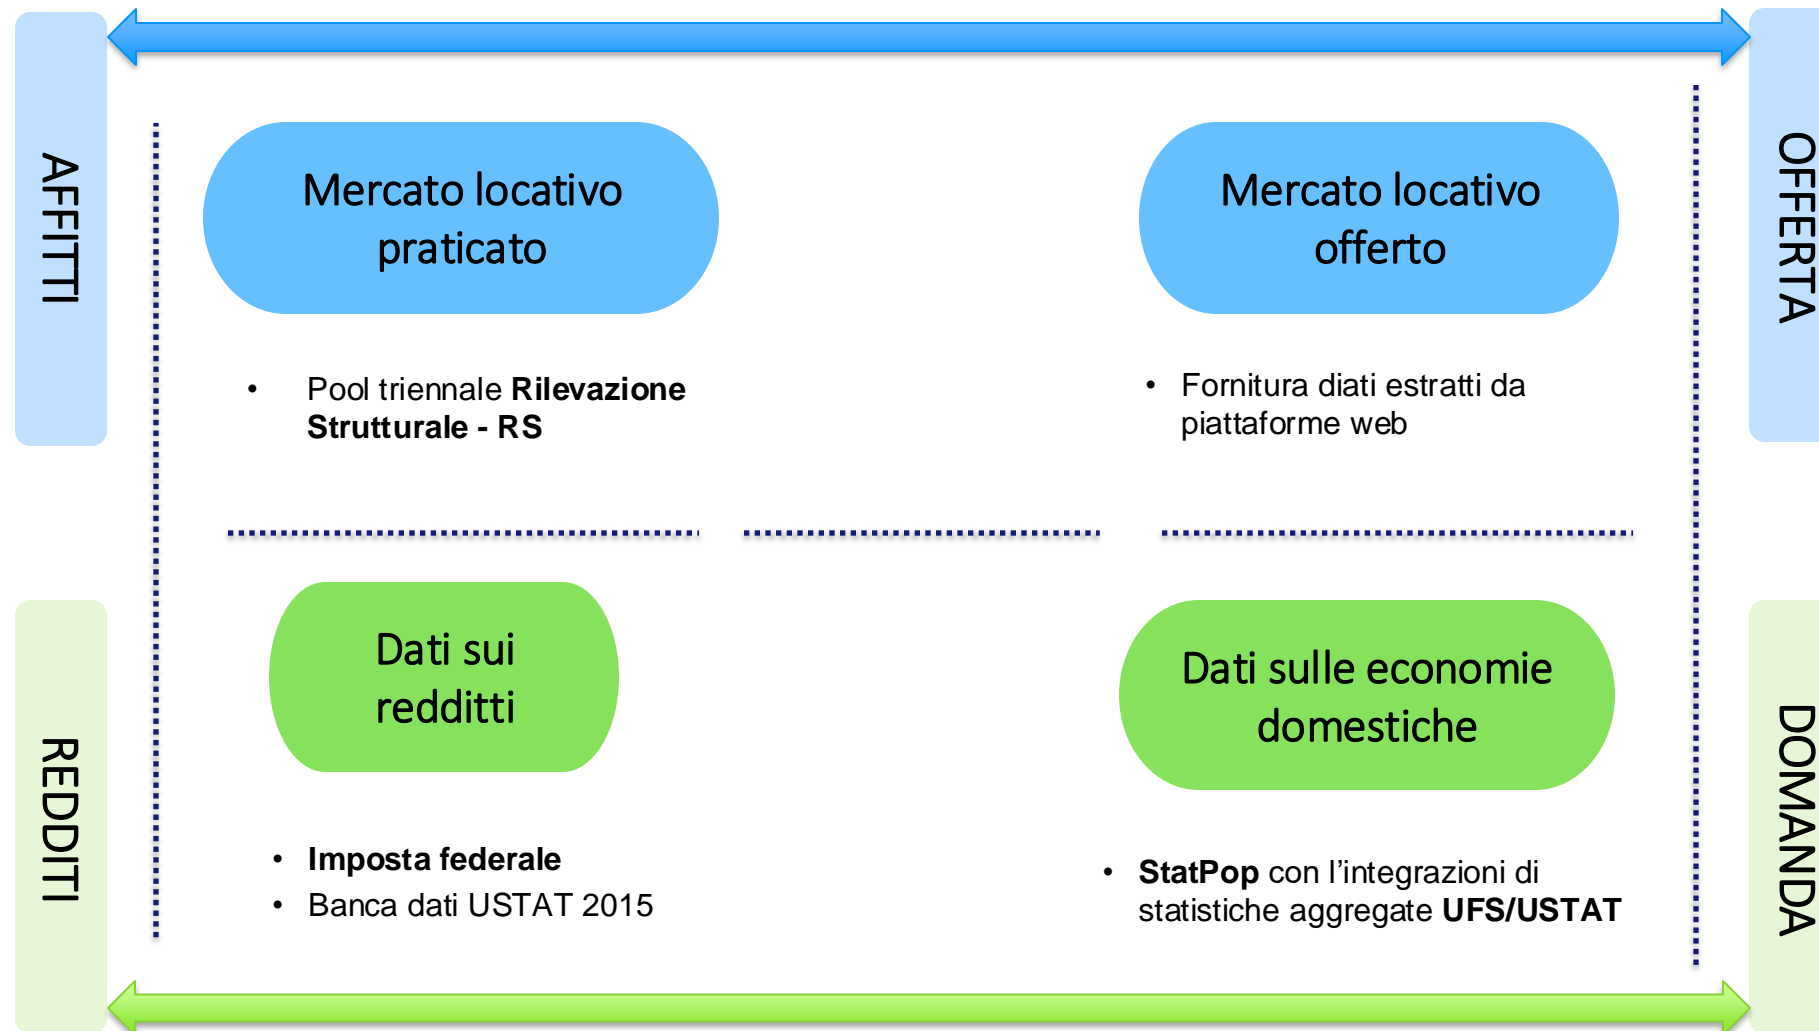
AFFITTI

OFFERTA

Mercato locativo praticato

Mercato locativo offerto

• Pool triennale **Rilevazione Strutturale - RS**

• Fornitura diati estratti da piattaforme web

Dati sui redditti

Dati sulle economie domestiche

REDDITI

DOMANDA

• **Imposta federale**
• Banca dati USTAT 2015

• **StatPop** con l'integrazioni di statistiche aggregate **UFS/USTAT**